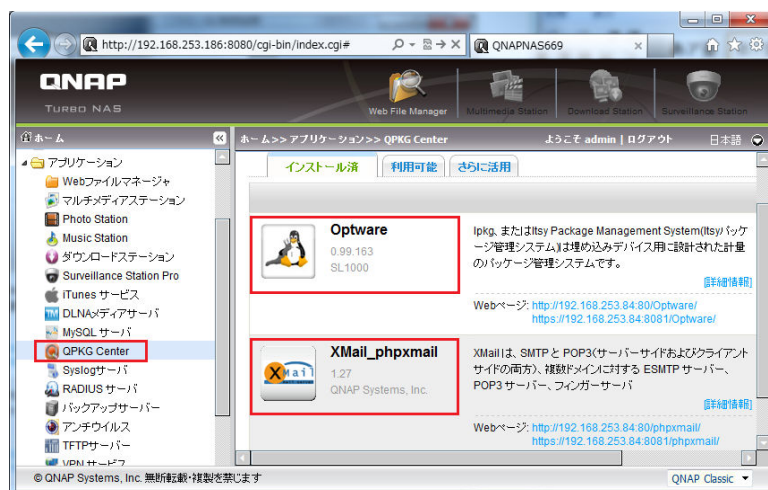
http://192.168.253.186:8080/cgi-bin/index.cgi#

QNAPNAS669

QNAP
TURBO NAS

Web File Manager
Multimedia Station
Download Station
Surveillance Station

ホーム

ホーム>> アプリケーション>> QPKG Center
ようこそ admin | ログアウト
日本語

アプリケーション
Webファイルマネージャ
マルチメディアステーション
Photo Station
Music Station
ダウンロードステーション
Surveillance Station Pro
iTunes サービス
DLNAメディアサーバ
MySQL サーバ
QPKG Center
Syslogサーバ
RADIUS サーバ
バックアップサーバー
アンチウイルス
TFTPサーバー
VPN サービス

インストール済
利用可能
さらに活用

Optware
0.99.163
SL1000

Ipkg、またはItsy Package Management System(Itsy パッケージ管理システム)は埋め込みデバイス用に設計された計量のパッケージ管理システムです。

[詳細情報]

Webページ: http://192.168.253.84:80/Optware/
https://192.168.253.84:8081/Optware/

XMail_phpxmail
1.27
QNAP Systems, Inc.

XMailは、SMTP と POP3(サーバーサイドおよびクライアントサイドの両方)、複数ドメインに対する ESMTP サーバー、POP3 サーバー、フィンガーサーバ

[詳細情報]

Webページ: http://192.168.253.84:80/phpxmail/
https://192.168.253.84:8081/phpxmail/

© QNAP Systems, Inc. 無断転載・複製を禁じます

QNAP Classic